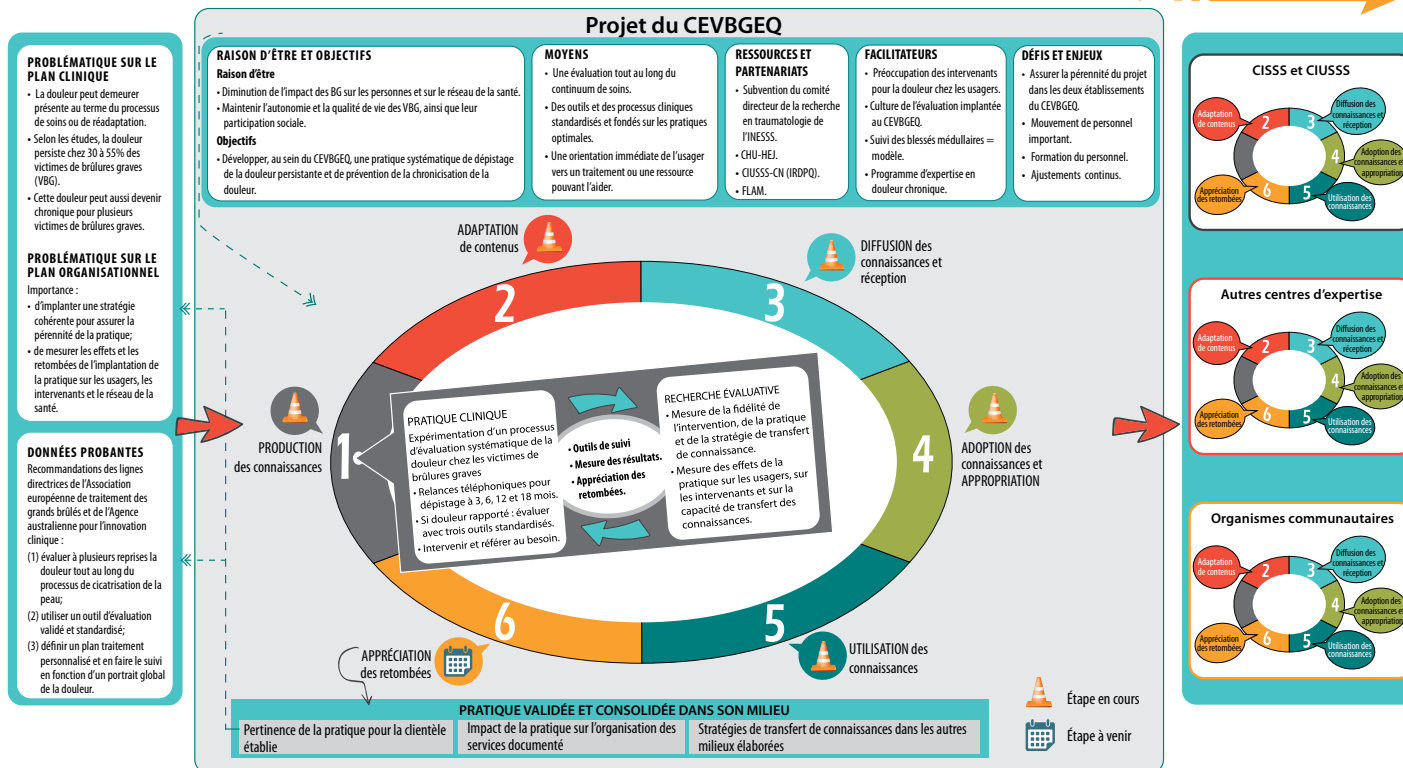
PROBLÉMATIQUE SUR LE PLAN CLINIQUE
• La douleur peut demeurer présente au terme du processus de soins ou de réadaptation.
• Selon les études, la douleur persiste chez 30 à 55% des victimes de brûlures graves (VBG).
• Cette douleur peut aussi devenir chronique pour plusieurs victimes de brûlures graves.

PROBLÉMATIQUE SUR LE PLAN ORGANISATIONNEL
Importance :
• d'implanter une stratégie cohérente pour assurer la pérennité de la pratique;
• de mesurer les effets et les retombées de l'implantation de la pratique sur les usagers, les intervenants et le réseau de la santé.

DONNÉES PROBANTES
Recommandations des lignes directrices de l'Association européenne de traitement des grands brûlés et de l'Agence australienne pour l'innovation clinique :
(1) évaluer à plusieurs reprises la douleur tout au long du processus de cicatrisation de la peau;
(2) utiliser un outil d'évaluation validé et standardisé;
(3) définir un plan traitement personnalisé et en faire le suivi en fonction d'un portrait global de la douleur.

Projet du CEVBGEQ

RAISON D'ÊTRE ET OBJECTIFS
Raison d'être
• Diminution de l'impact des BG sur les personnes et sur le réseau de la santé.
• Maintenir l'autonomie et la qualité de vie des VBG, ainsi que leur participation sociale.
Objectifs
• Développer, au sein du CEVBGEQ, une pratique systématique de dépistage de la douleur persistante et de prévention de la chronicisation de la douleur.

MOYENS
• Une évaluation tout au long du continuum de soins.
• Des outils et des processus cliniques standardisés et fondés sur les pratiques optimales.
• Une orientation immédiate de l'usager vers un traitement ou une ressource pouvant l'aider.

RESSOURCES ET PARTENARIATS
• Subvention du comité directeur de la recherche en traumatologie de l'INESSS.
• CHU-HEJ.
• CIUSSS-CN (IRDPQ).
• FLAM.

FACILITATEURS
• Préoccupation des intervenants pour la douleur chez les usagers.
• Culture de l'évaluation implantée au CEVBGEQ.
• Suivi des blessés médullaires = modèle.
• Programme d'expertise en douleur chronique.

DÉFIS ET ENJEUX
• Assurer la pérennité du projet dans les deux établissements du CEVBGEQ.
• Mouvement de personnel important.
• Formation du personnel.
• Ajustements continus.

ADAPTATION de contenus
DIFFUSION des connaissances et réception
PRODUCTION des connaissances
ADOPTION des connaissances et APPROPRIATION
APPRÉCIATION des retombées
UTILISATION des connaissances
2
3
1
4
6
5

PRATIQUE CLINIQUE
Expérimentation d'un processus d'évaluation systématique de la douleur chez les victimes de brûlures graves
• Relances téléphoniques pour dépistage à 3, 6, 12 et 18 mois.
• Si douleur rapporté : évaluer avec trois outils standardisés.
• Intervenir et référer au besoin.

• Outils de suivi
• Mesure des résultats.
• Appréciation des retombées.

RECHERCHE ÉVALUATIVE
• Mesure de la fidélité de l'intervention, de la pratique et de la stratégie de transfert de connaissance.
• Mesure des effets de la pratique sur les usagers, sur les intervenants et sur la capacité de transfert des connaissances.

PRATIQUE VALIDÉE ET CONSOLIDÉE DANS SON MILIEU
| Pertinence de la pratique pour la clientèle établie | Impact de la pratique sur l'organisation des services documenté | Stratégies de transfert de connaissances dans les autres milieux élaborées |

Étape en cours
Étape à venir

CISSS et CIUSSS
Adaptation de contenus 2 3 Diffusion des connaissances et réception 4 Adoption des connaissances et appropriation 5 Utilisation des connaissances 6 Appréciation des retombées

Autres centres d'expertise
Adaptation de contenus 2 3 Diffusion des connaissances et réception 4 Adoption des connaissances et appropriation 5 Utilisation des connaissances 6 Appréciation des retombées

Organismes communautaires
Adaptation de contenus 2 3 Diffusion des connaissances et réception 4 Adoption des connaissances et appropriation 5 Utilisation des connaissances 6 Appréciation des retombées